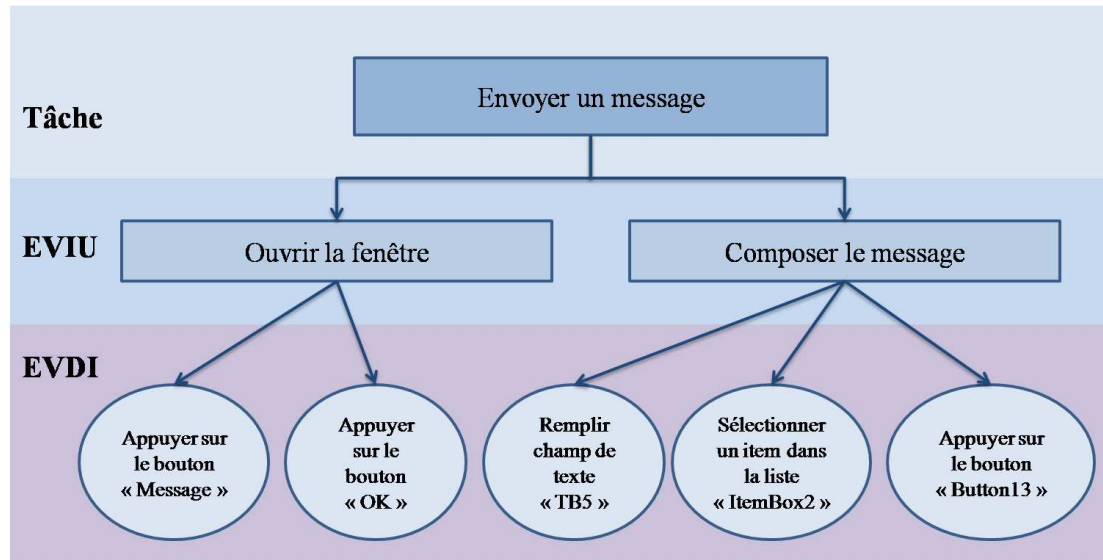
Tâche

Envoyer un message

EVIU

Ouvrir la fenêtre

Composer le message

EVDI

Appuyer sur le bouton « Message »

Appuyer sur le bouton « OK »

Remplir champ de texte « TB5 »

Sélectionner un item dans la liste « ItemBox2 »

Appuyer sur le bouton « Button13 »